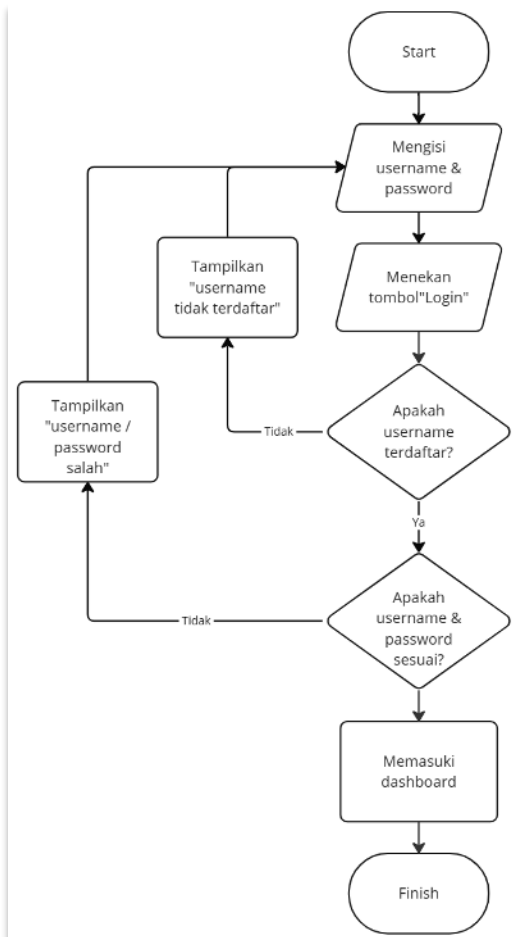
Start

Mengisi username & password

Tampilkan "username tidak terdaftar"

Menekan tombol"Login"

Tampilkan "username / password salah"

Tidak

Apakah username terdaftar?

Ya

Tidak

Apakah username & password sesuai?

Memasuki dashboard

Finish